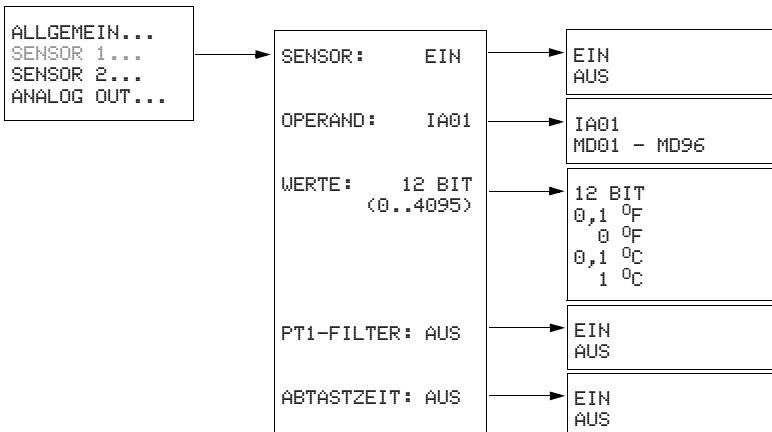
ALLGEMEIN...
SENSOR 1...
SENSOR 2...
ANALOG OUT...

SENSOR: EIN

OPERAND: IA01

WERTE: 12 BIT (0..4095)

PT1-FILTER: AUS

ABTASTZEIT: AUS

EIN
AUS

IA01
MD01 - MD96

12 BIT
0,1 $^{0}$F
0 $^{0}$F
0,1 $^{0}$C
1 $^{0}$C

EIN
AUS

EIN
AUS